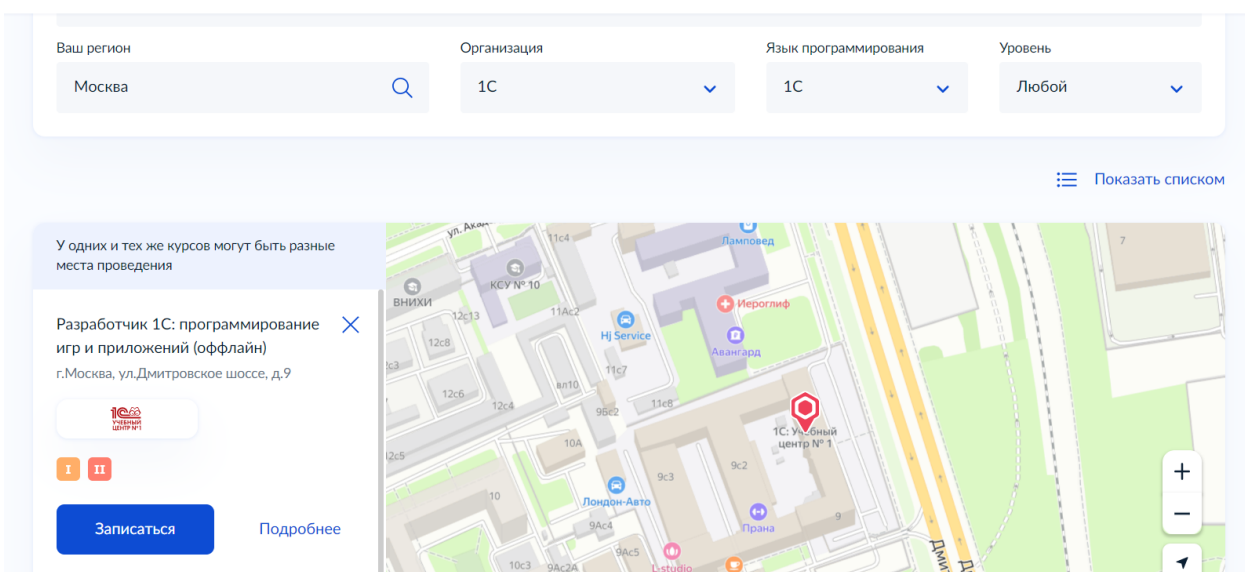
Ваш регион
Москва

Организация
1С

Язык программирования
1С

Уровень
Любой

Показать списком

У одних и тех же курсов могут быть разные места проведения

Разработчик 1С: программирование игр и приложений (оффлайн)
г.Москва, ул.Дмитровское шоссе, д.9

1С УЧЕБНЫЙ ЦЕНТР №1

I II

Записаться

Подробнее

ул. Акад
11с4
Ламповед
7
ВНИХИ
КСУ № 10
12с13
11Ас2
Иероглиф
Hj Service
12с8
Авангард
2с3
11с7
12с6
вл10
12с4
9Бс2
11с8
1С: Учебный центр № 1
10А
2с5
9с3
9с2
Лондон-Авто
10
9Ас4
Прана
9
9Ас5
10с3
9Ас2
L-studio
Дми
+
−